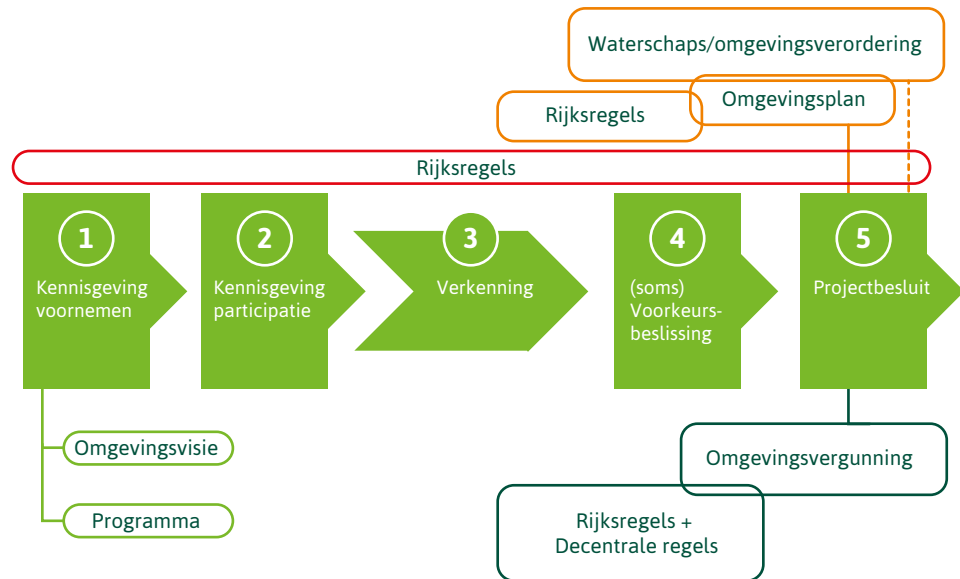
Waterschaps/omgevingsverordening

Rijksregels

Omgevingsplan

Rijksregels

1
Kennisgeving voornemen

2
Kennisgeving participatie

3
Verkenning

4
(soms) Voorkeursbeslissing

5
Projectbesluit

Omgevingsvisie

Programma

Omgevingsvergunning

Rijksregels + Decentrale regels